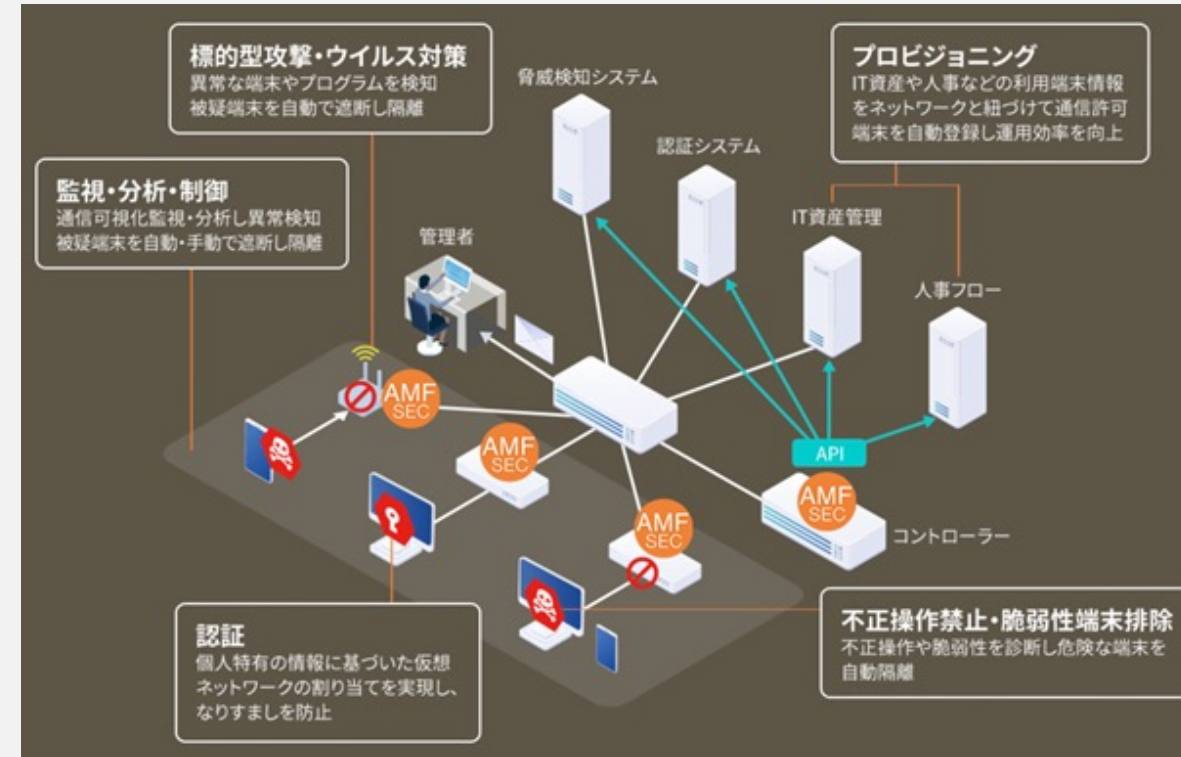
標的型攻撃・ウイルス対策
異常な端末やプログラムを検知
被疑端末を自動で遮断し隔離

脅威検知システム

プロビジョニング
IT資産や人事などの利用端末情報をネットワークと紐づけて通信許可
端末を自動登録し運用効率を向上

認証システム

監視・分析・制御
通信可視化監視・分析し異常検知
被疑端末を自動・手動で遮断し隔離

IT資産管理

管理者

人事フロー

AMF SEC

AMF SEC

API

AMF SEC

AMF SEC

コントローラー

認証
個人特有の情報に基づいた仮想ネットワークの割り当てを実現し、なりすましを防止

不正操作禁止・脆弱性端末排除
不正操作や脆弱性を診断し危険な端末を自動隔離